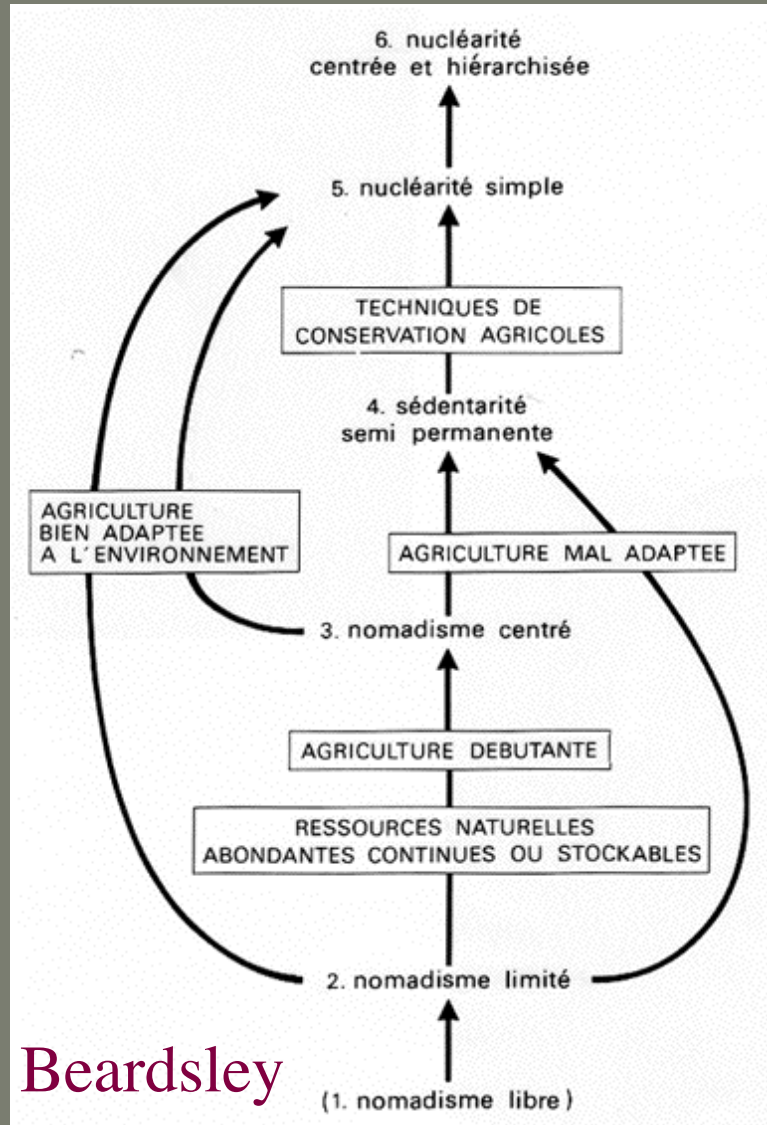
6. nucléarité centrée et hiérarchisée

5. nucléarité simple

TECHNIQUES DE CONSERVATION AGRICOLES

4. sédentarité semi permanente

AGRICULTURE BIEN ADAPTEE A L'ENVIRONNEMENT

AGRICULTURE MAL ADAPTEE

3. nomadisme centré

AGRICULTURE DEBUTANTE

RESSOURCES NATURELLES ABONDANTES CONTINUES OU STOCKABLES

2. nomadisme limité

Beardsley

(1. nomadisme libre)